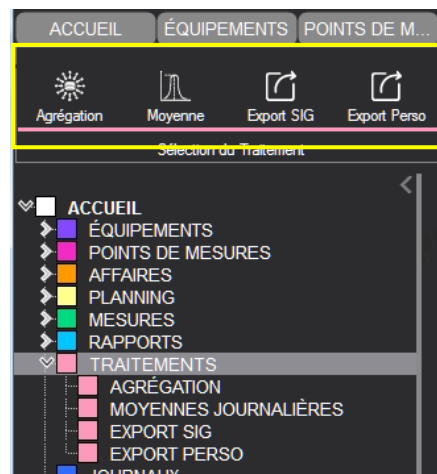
ACCUEIL
ÉQUIPEMENTS
POINTS DE M...

Agrégation
Moyenne
Export SIG
Export Perso

Sélection du Traitement

ACCUEIL
ÉQUIPEMENTS
POINTS DE MESURES
AFFAIRES
PLANNING
MESURES
RAPPORTS
TRAITEMENTS
AGRÉGATION
MOYENNES JOURNALIÈRES
EXPORT SIG
EXPORT PERSO
JOURNAUX